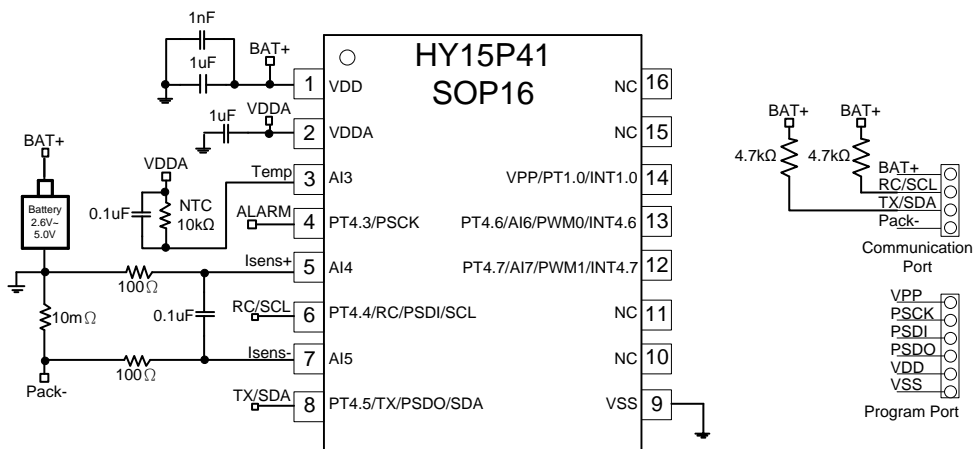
1nF
1uF
BAT+
HY15P41
SOP16
1 VDD
NC 16
1uF
VDDA
2 VDDA
NC 15
BAT+
VDDA
Temp
3 AI3
VPP/PT1.0/INT1.0 14
Battery 2.6V~5.0V
0.1uF
NTC 10kΩ
ALARM
4 PT4.3/PSCK
PT4.6/AI6/PWM0/INT4.6 13
Isens+
5 AI4
PT4.7/AI7/PWM1/INT4.7 12
100Ω
10mΩ
0.1uF
RC/SCL
6 PT4.4/RC/PSDI/SCL
NC 11
Isens-
7 AI5
NC 10
100Ω
Pack-
TX/SDA
8 PT4.5/TX/PSDO/SDA
VSS 9
BAT+
BAT+
4.7kΩ
4.7kΩ
BAT+
RC/SCL
TX/SDA
Pack-
Communication Port
VPP
PSCK
PSDI
PSDO
VDD
VSS
Program Port